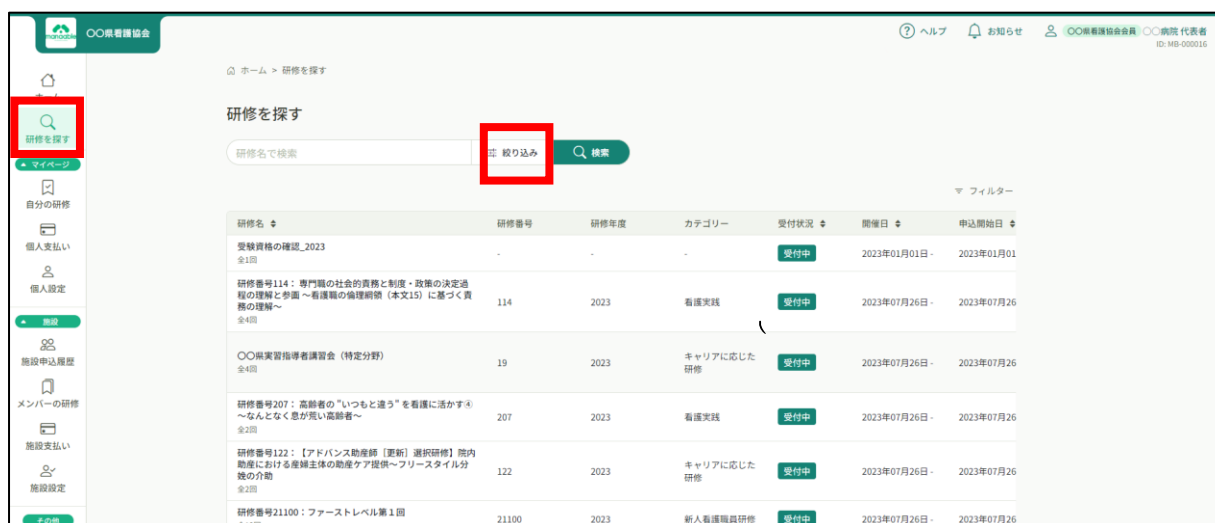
manaable ○○県看護協会

ヘルプ お知らせ ○○県看護協会会員 ○○病院 代表者 ID: MB-000016

ホーム

研修を探す

マイページ

自分の研修

個人支払い

個人設定

施設

施設申込履歴

メンバーの研修

施設支払い

施設設定

その他

ホーム > 研修を探す

研修を探す

研修名で検索

絞り込み

検索

フィルター

| 研修名 | 研修番号 | 研修年度 | カテゴリー | 受付状況 | 開催日 | 申込開始日 |
|---|---|---|---|---|---|---|
| 受験資格の確認_2023 全1回 | - | - | - | 受付中 | 2023年01月01日 - | 2023年01月01 |
| 研修番号114：専門職の社会的責務と制度・政策の決定過程の理解と参画 ～看護職の倫理綱領（本文15）に基づく責務の理解～ 全4回 | 114 | 2023 | 看護実践 | 受付中 | 2023年07月26日 - | 2023年07月26 |
| ○○県実習指導者講習会（特定分野） 全4回 | 19 | 2023 | キャリアに応じた研修 | 受付中 | 2023年07月26日 - | 2023年07月26 |
| 研修番号207：高齢者の"いつもと違う"を看護に活かす④ ～なんとなく息が荒い高齢者～ 全2回 | 207 | 2023 | 看護実践 | 受付中 | 2023年07月26日 - | 2023年07月26 |
| 研修番号122：【アドバンス助産師［更新］選択研修】院内助産における産婦主体の助産ケア提供～フリースタイル分娩の介助 全2回 | 122 | 2023 | キャリアに応じた研修 | 受付中 | 2023年07月26日 - | 2023年07月26 |
| 研修番号21100：ファーストレベル第１回 | 21100 | 2023 | 新人看護職員研修 | 受付中 | 2023年07月26日 - | 2023年07月26 |